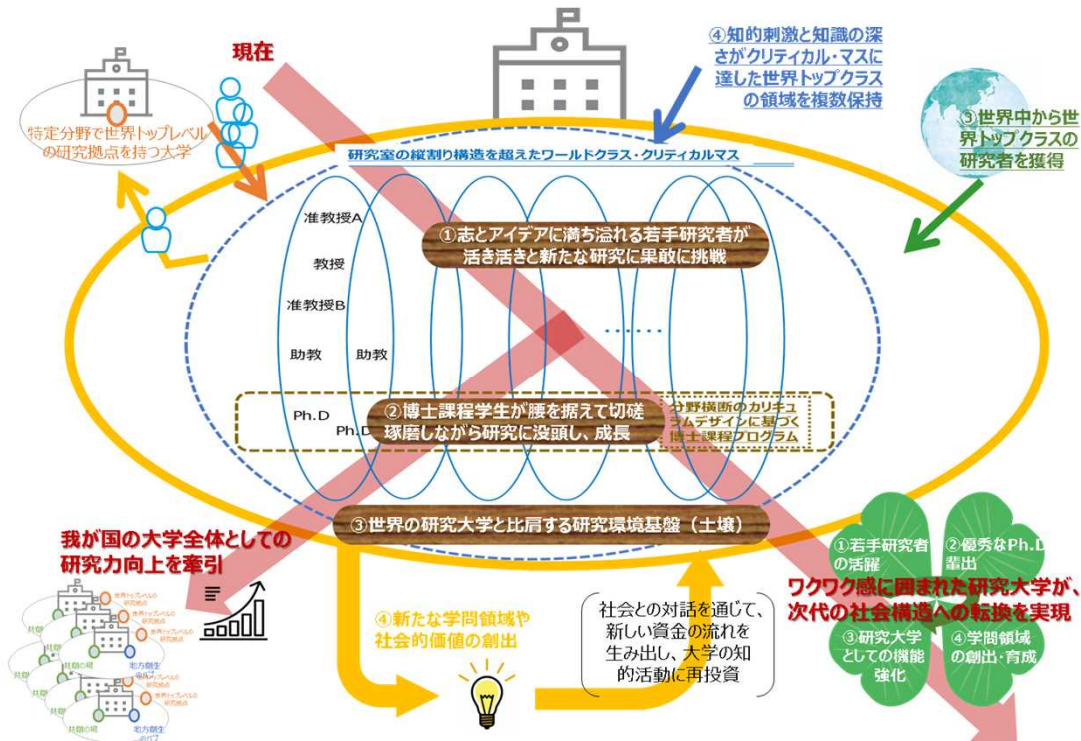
現在

特定分野で世界トップレベルの研究拠点を持つ大学

④知的刺激と知識の深さがクリティカル・マスに達した世界トップクラスの領域を複数保持

③世界中から世界トップクラスの研究者を獲得

研究室の縦割り構造を超えたワールドクラス・クリティカルマス

准教授A

教授

准教授B

助教　助教

①志とアイデアに満ち溢れる若手研究者が活き活きと新たな研究に果敢に挑戦

Ph.D

Ph.D

②博士課程学生が腰を据えて切磋琢磨しながら研究に没頭し、成長

分野横断のカリキュラムデザインに基づく博士課程プログラム

③世界の研究大学と比肩する研究環境基盤（土壌）

我が国の大学全体としての研究力向上を牽引

世界トップレベルの研究拠点

共創の場

地方創生のハブ

④新たな学問領域や社会的価値の創出

社会との対話を通じて、新しい資金の流れを生み出し、大学の知的活動に再投資

①若手研究者の活躍

②優秀なPh.D輩出

ワクワク感に囲まれた研究大学が、次代の社会構造への転換を実現

③研究大学としての機能強化

④学問領域の創出・育成